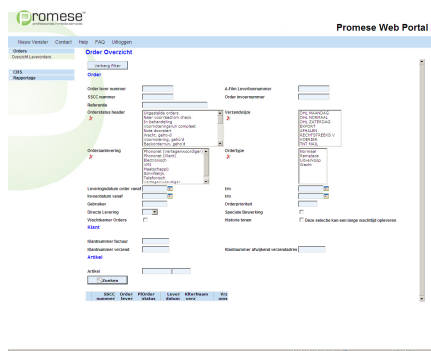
Promese
Promese Web Portal

Nieuwe Verlader Contact Help FAQ Uitloggen

Orders
Overzicht Leveranties

CRS
Rapportage

Order Overzicht

Verberg Filter

Order

Order leverr nummer
SSCC nummer
Referentie
Orderstatus header
Ongevalide orders
Niet voorraadtech check
In behandeling
Voorraad/orgenen compleet
Niet geleverd
Alles gelevd
Geleverd gedeeltelijk
Backordernummers gelvd

Ordersamenvoering
Promomel (Verlegenswinnige)
Promomel (Klant)
Electronisch
EMS
Fax
Email
Telefonisch
Verlegenswinnige

Leveringsdatum order vanaf
Invoerdatum vanaf
Gebruiker
Directe Levering
Wachtkamer Orders

A-Film Leveringsnummer
Order invoernummer

Verzendwijze
DPL PAKKET
DPL NORMAAL
DPL EXTRA
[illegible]
AFHALEN
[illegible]
KOERIER
TNT MAIL

Ordertype
Normaal
Komplete
Uitverkoop
Streelin

t/m
t/m
Orderprioriteit
Speciale Bewerking
Historie tonen
Deze selectie kan een lange wachttijd opleveren

Klant

Klantnummer factuur
Klantnummer verzend
Klantnummer afwijkend verzendadres

Artikel

Artikel

Zoeken

SSCC nummer | Order lever | PRorder status | Lever datum | KRecNaam conv. | Vrz wen